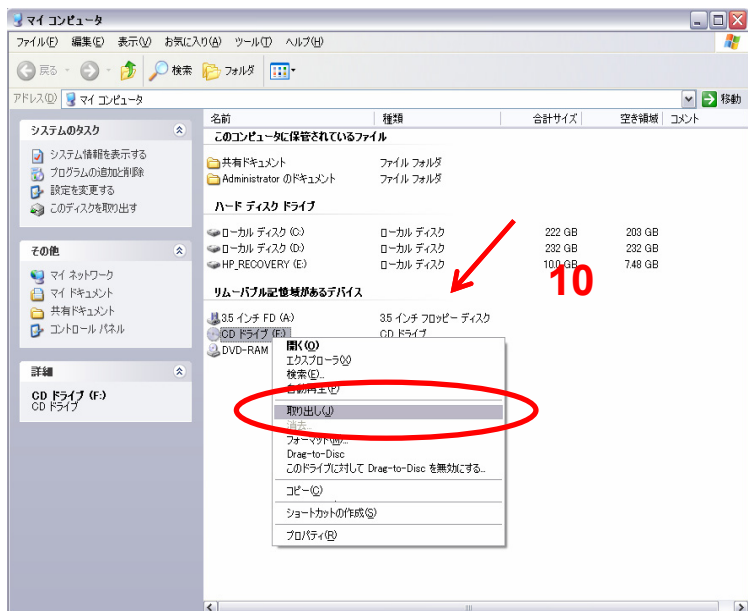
マイ コンピュータ

ファイル(F) 編集(E) 表示(V) お気に入り(A) ツール(T) ヘルプ(H)

戻る 検索 フォルダ

アドレス(D) マイ コンピュータ 移動

システムのタスク
システム情報を表示する
プログラムの追加と削除
設定を変更する
このディスクを取り出す

その他
マイ ネットワーク
マイ ドキュメント
共有ドキュメント
コントロール パネル

詳細
CD ドライブ (F:)
CD ドライブ

| 名前 | 種類 | 合計サイズ | 空き領域 | コメント |
|---|---|---|---|---|
| このコンピュータに保管されているファイル | | | | |
| 共有ドキュメント | ファイル フォルダ | | | |
| Administrator のドキュメント | ファイル フォルダ | | | |
| ハード ディスク ドライブ | | | | |
| ローカル ディスク (C:) | ローカル ディスク | 222 GB | 203 GB | |
| ローカル ディスク (D:) | ローカル ディスク | 232 GB | 232 GB | |
| HP_RECOVERY (E:) | ローカル ディスク | 10.0 GB | 7.48 GB | |
| リムーバブル記憶域があるデバイス | | | | |
| 3.5 インチ FD (A:) | 3.5 インチ フロッピー ディスク | | | |
| CD ドライブ (F:) | CD ドライブ | | | |
| DVD-RAM | | | | |

10

開く(O)
エクスプローラ(X)
検索(E)...
自動再生(P)
取り出し(J)
消去...
フォーマット(M)...
Drag-to-Disc
このドライブに対して Drag-to-Disc を無効にする...
コピー(C)
ショートカットの作成(S)
プロパティ(R)